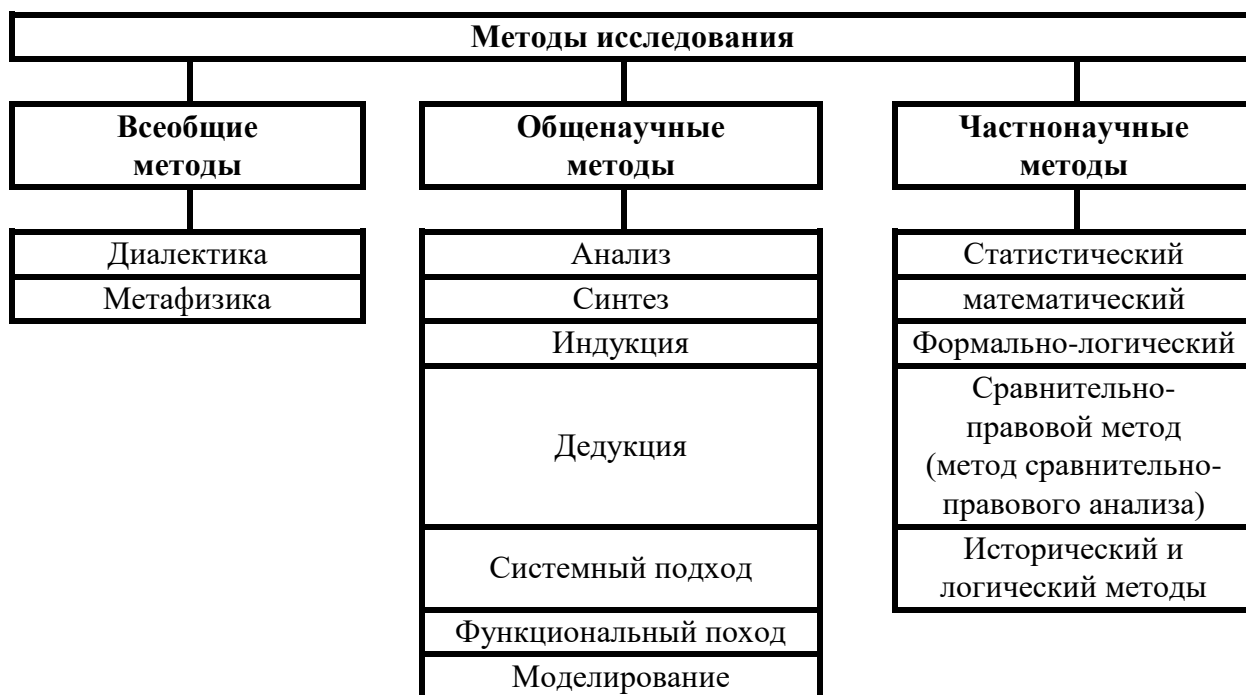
Методы исследования

Всеобщие методы

Диалектика

Метафизика

Общенаучные методы

Анализ

Синтез

Индукция

Дедукция

Системный подход

Функциональный поход

Моделирование

Частнонаучные методы

Статистический

математический

Формально-логический

Сравнительно-правовой метод (метод сравнительно-правового анализа)

Исторический и логический методы